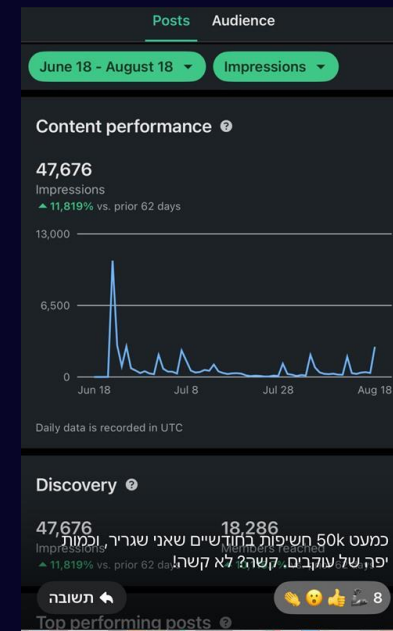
Posts Audience

June 18 - August 18 ▾ Impressions ▾

Content performance

47,676
Impressions
▲ 11,819% vs. prior 62 days

13,000
6,500
0
Jun 18 Jul 8 Jul 28 Aug 18

Daily data is recorded in UTC

Discovery

47,676
Impressions
▲ 11,819% vs. prior 62 days

18,286
Members reached

כמעט 50k חשיפות בחודשיים שאני שגריר, וכמות יפה של עוקבים. קשה? לא קשה!

תשובה

8

Top performing posts